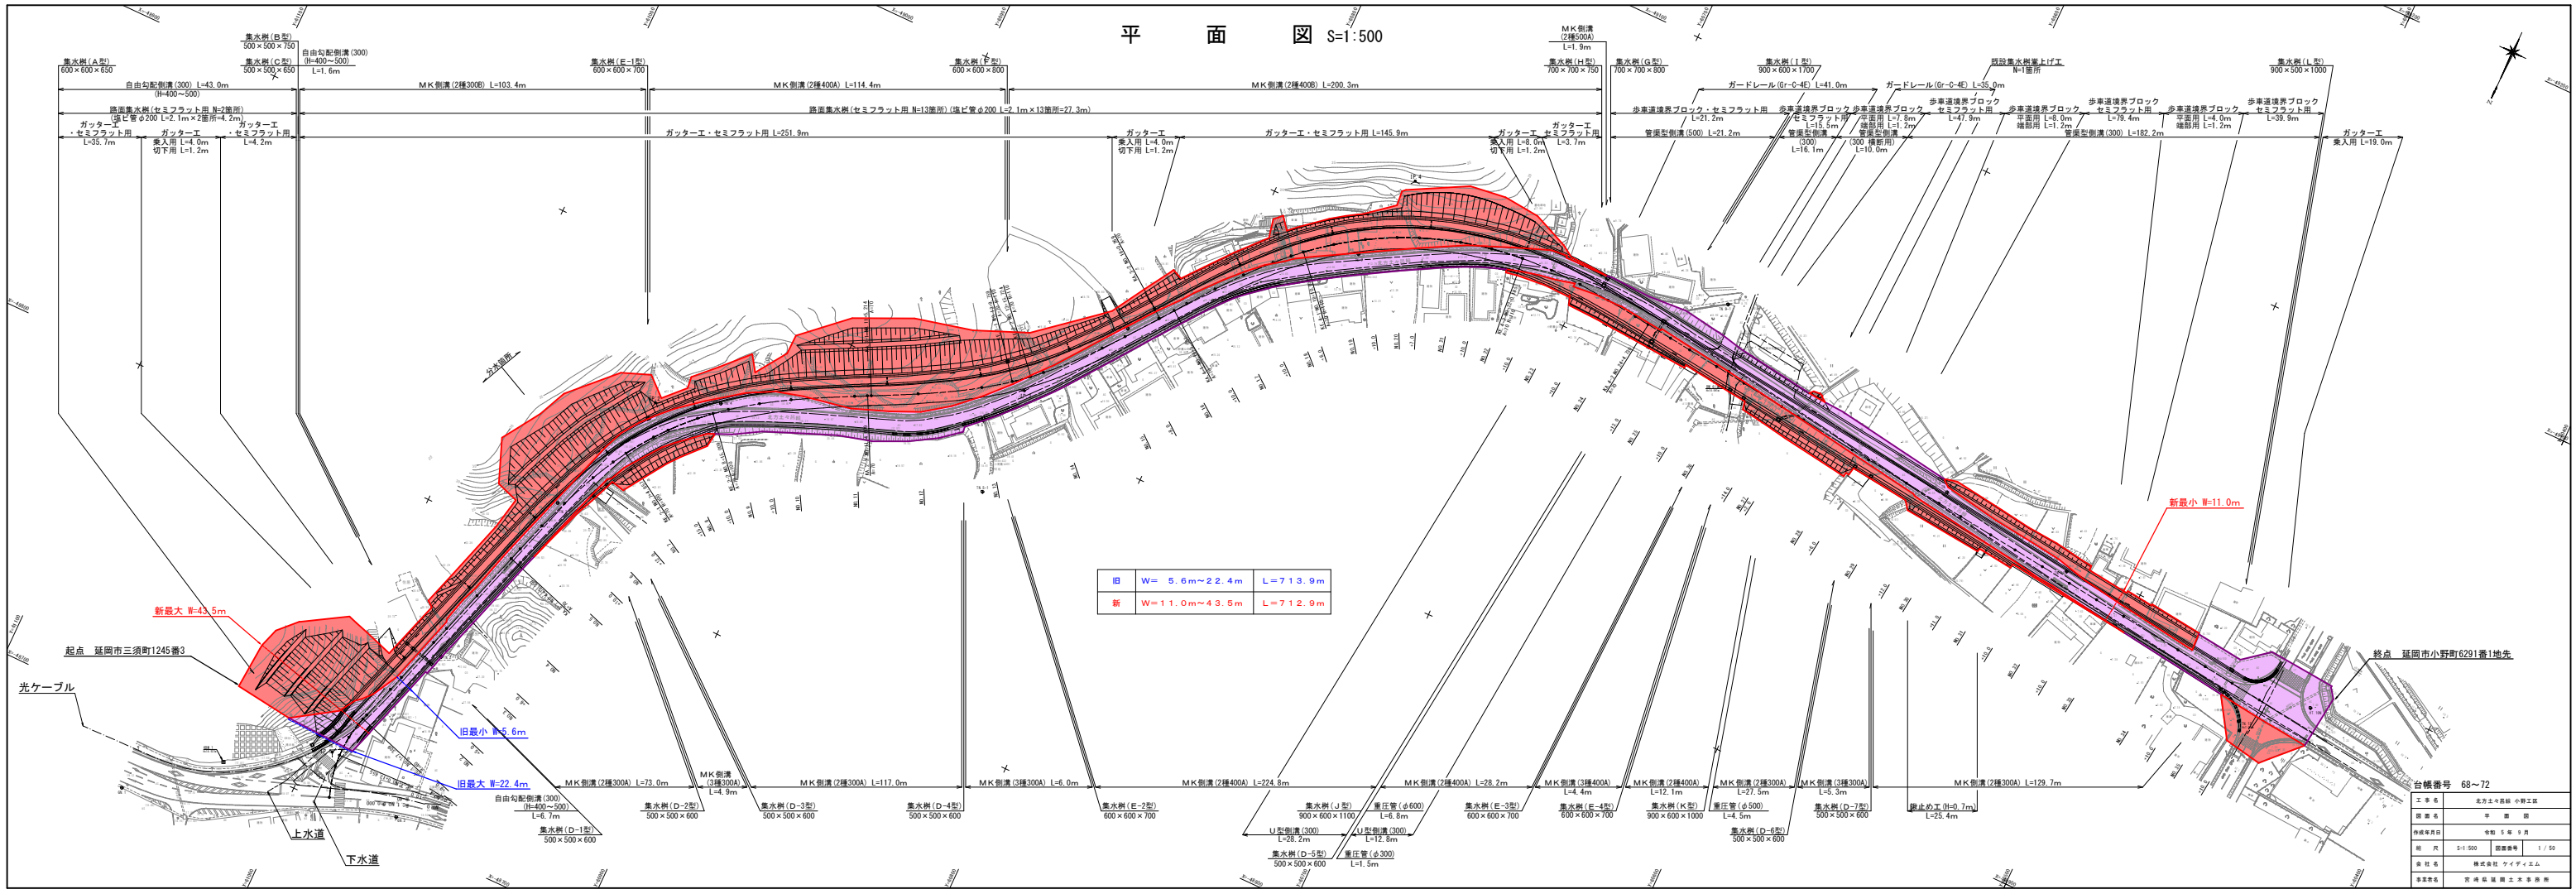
平　面　図 S=1:500

集水桝(A型)
600×600×650

集水桝(B型)
500×500×750

集水桝(C型)
500×500×650

自由勾配側溝(300)
(H=400~500)
L=1.6m

集水桝(E-1型)
600×600×700

集水桝(F型)
600×600×800

MK側溝
(2種500A)
L=1.9m

集水桝(H型)
700×700×750

集水桝(G型)
700×700×800

集水桝(I型)
900×600×1700

既設集水桝嵩上げ工
N=1箇所

集水桝(L型)
900×500×1000

自由勾配側溝(300) L=43.0m
(H=400~500)

MK側溝(2種300B) L=103.4m

MK側溝(2種400A) L=114.4m

MK側溝(2種400B) L=200.3m

ガードレール(Gr-C-4E) L=41.0m

ガードレール(Gr-C-4E) L=35.0m

路面集水桝(セミフラット用 N=2箇所)
(塩ビ管φ200 L=2.1m×2箇所=4.2m)

路面集水桝(セミフラット用 N=13箇所)(塩ビ管φ200 L=2.1m×13箇所=27.3m)

ガッターエ
・セミフラット用
L=35.7m

ガッターエ
乗入用 L=4.0m
切下用 L=1.2m

ガッターエ
・セミフラット用
L=4.2m

ガッターエ・セミフラット用 L=251.9m

ガッターエ
乗入用 L=4.0m
切下用 L=1.2m

ガッターエ・セミフラット用 L=145.9m

ガッターエ
乗入用 L=8.0m
切下用 L=1.2m

ガッターエ
セミフラット用
L=3.7m

歩車道境界ブロック・セミフラット用
L=21.2m

歩車道境界ブロック
セミフラット用
L=15.5m

歩車道境界ブロック
平面用 L=7.8m
端部用 L=1.2m

歩車道境界ブロック
セミフラット用
L=47.9m

歩車道境界ブロック
平面用 L=8.0m
端部用 L=1.2m

歩車道境界ブロック
セミフラット用
L=79.4m

歩車道境界ブロック
平面用 L=4.0m
端部用 L=1.2m

歩車道境界ブロック
セミフラット用
L=39.9m

管渠型側溝(500) L=21.2m

管渠型側溝
(300)
L=16.1m

管渠型側溝
(300 横断用)
L=10.0m

管渠型側溝(300) L=182.2m

ガッターエ
乗入用 L=19.0m

分水路線

新最小 W=11.0m

新最大 W=43.5m

| 旧 | W= 5.6m~22.4m | L=713.9m |
|---|---|---|
| 新 | W=11.0m~43.5m | L=712.9m |

起点　延岡市三須町1245番3

終点　延岡市小野町6291番1地先

光ケーブル

旧最小 W=5.6m

旧最大 W=22.4m

上水道

下水道

MK側溝(2種300A) L=73.0m

MK側溝
(3種300A)
L=4.9m

MK側溝(2種300A) L=117.0m

MK側溝(3種300A) L=6.0m

MK側溝(2種400A) L=224.8m

MK側溝(2種400A) L=28.2m

MK側溝(3種400A)
L=4.4m

MK側溝(2種400A)
L=12.1m

MK側溝(2種300A)
L=27.5m

MK側溝(3種300A)
L=5.3m

MK側溝(2種300A) L=129.7m

自由勾配側溝(300)
(H=400~500)
L=6.7m

集水桝(D-1型)
500×500×600

集水桝(D-2型)
500×500×600

集水桝(D-3型)
500×500×600

集水桝(D-4型)
500×500×600

集水桝(E-2型)
600×600×700

集水桝(J型)
900×600×1100

U型側溝(300)
L=28.2m

集水桝(D-5型)
500×500×600

重圧管(φ600)
L=6.8m

U型側溝(300)
L=12.8m

重圧管(φ300)
L=1.5m

集水桝(E-3型)
600×600×700

集水桝(E-4型)
600×600×700

集水桝(K型)
900×600×1000

重圧管(φ500)
L=4.5m

集水桝(D-6型)
500×500×600

集水桝(D-7型)
500×500×600

跡止め工(H=0.7m)
L=25.4m

台帳番号　68~72

| 工事名 | 北方土々呂線 小野工区 |
|---|---|
| 図面名 | 平　面　図 |
| 作成年月日 | 令和 5年 9月 |
| 縮尺 | S=1:500 | 図面番号 | 1/50 |
| 会社名 | 株式会社 ケイディエム |
| 事業者名 | 宮崎県延岡土木事務所 |